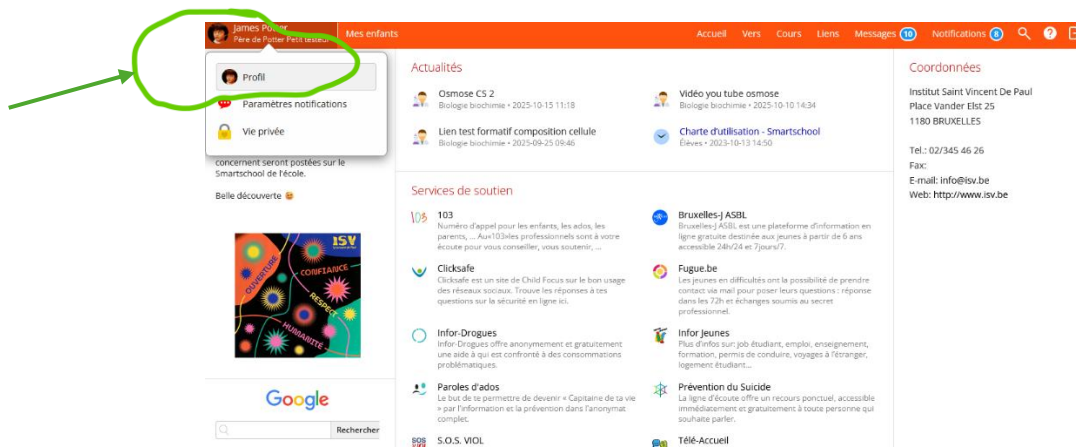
James Potter
Père de Potter Petit testeu

Mes enfants

Accueil Vers Cours Liens Messages 10 Notifications 8

Profil
Paramètres notifications
Vie privée

concernent seront postées sur le Smartschool de l'école.

Belle découverte

ISV
OUVERTURE
CONFIANCE
RESPECT
HUMANITÉ

Google
Rechercher

Actualités

Osmose CS 2
Biologie biochimie • 2025-10-15 11:18

Vidéo you tube osmose
Biologie biochimie • 2025-10-10 14:34

Lien test formatif composition cellule
Biologie biochimie • 2025-09-25 09:46

Charte d'utilisation - Smartschool
Élèves • 2023-10-13 14:50

Services de soutien

103
Numéro d'appel pour les enfants, les ados, les parents, ...Aux103»les professionnels sont à votre écoute pour vous conseiller, vous soutenir, ...

Bruxelles-J ASBL
Bruxelles-J ASBL est une plateforme d'information en ligne gratuite destinée aux jeunes à partir de 6 ans accessible 24h/24 et 7jours/7.

Clicksafe
Clicksafe est un site de Child Focus sur le bon usage des réseaux sociaux. Trouve les réponses à tes questions sur la sécurité en ligne ici.

Fugue.be
Les jeunes en difficultés ont la possibilité de prendre contact via mail pour poser leurs questions : réponse dans les 72h et échanges soumis au secret professionnel.

Infor-Drogues
Infor-Drogues offre anonymement et gratuitement une aide à qui est confronté à des consommations problématiques.

Infor Jeunes
Plus d'infos sur: job étudiant, emploi, enseignement, formation, permis de conduire, voyages à l'étranger, logement étudiant...

Paroles d'ados
Le but de te permettre de devenir « Capitaine de ta vie » par l'information et la prévention dans l'anonymat complet.

Prévention du Suicide
La ligne d'écoute offre un recours ponctuel, accessible immédiatement et gratuitement à toute personne qui souhaite parler.

S.O.S. VIOL

Télé-Accueil

Coordonnées

Institut Saint Vincent De Paul
Place Vander Elst 25
1180 BRUXELLES

Tel.: 02/345 46 26
Fax:
E-mail: info@isv.be
Web: http://www.isv.be